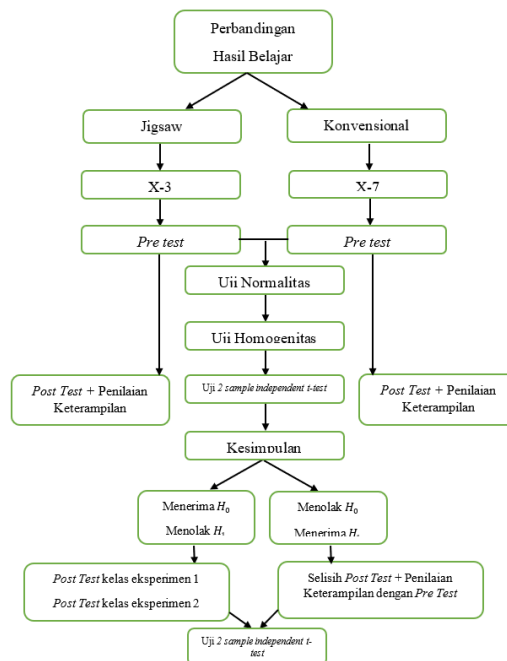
Perbandingan Hasil Belajar

Jigsaw

Konvensional

X-3

X-7

Pre test

Pre test

Uji Normalitas

Uji Homogenitas

Post Test + Penilaian Keterampilan

Uji 2 sample independent t-test

Post Test + Penilaian Keterampilan

Kesimpulan

Menerima $H_0$
Menolak $H_1$

Menolak $H_0$
Menerima $H_1$

Post Test kelas eksperimen 1
Post Test kelas eksperimen 2

Selisih Post Test + Penilaian Keterampilan dengan Pre Test

Uji 2 sample independent t-test